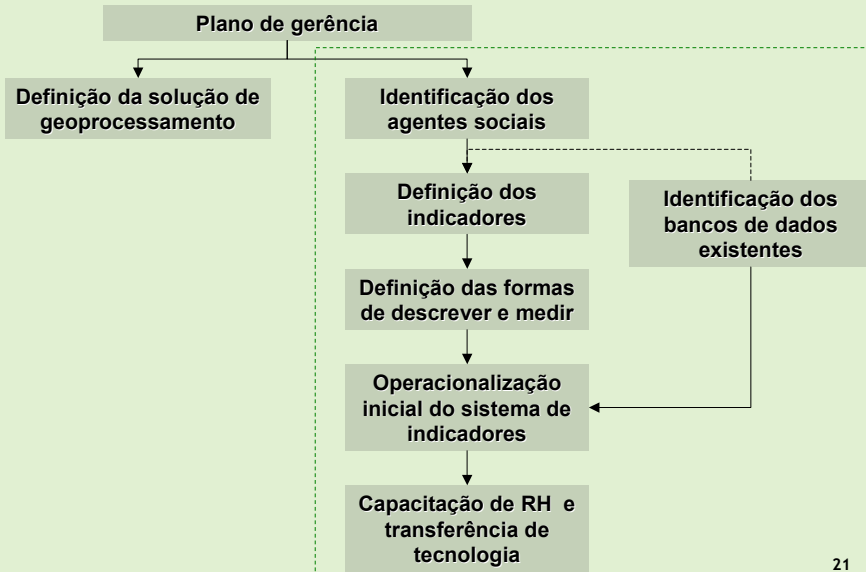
Plano de gerência

Definição da solução de geoprocessamento

Identificação dos agentes sociais

Definição dos indicadores

Identificação dos bancos de dados existentes

Definição das formas de descrever e medir

Operacionalização inicial do sistema de indicadores

Capacitação de RH e transferência de tecnologia

21